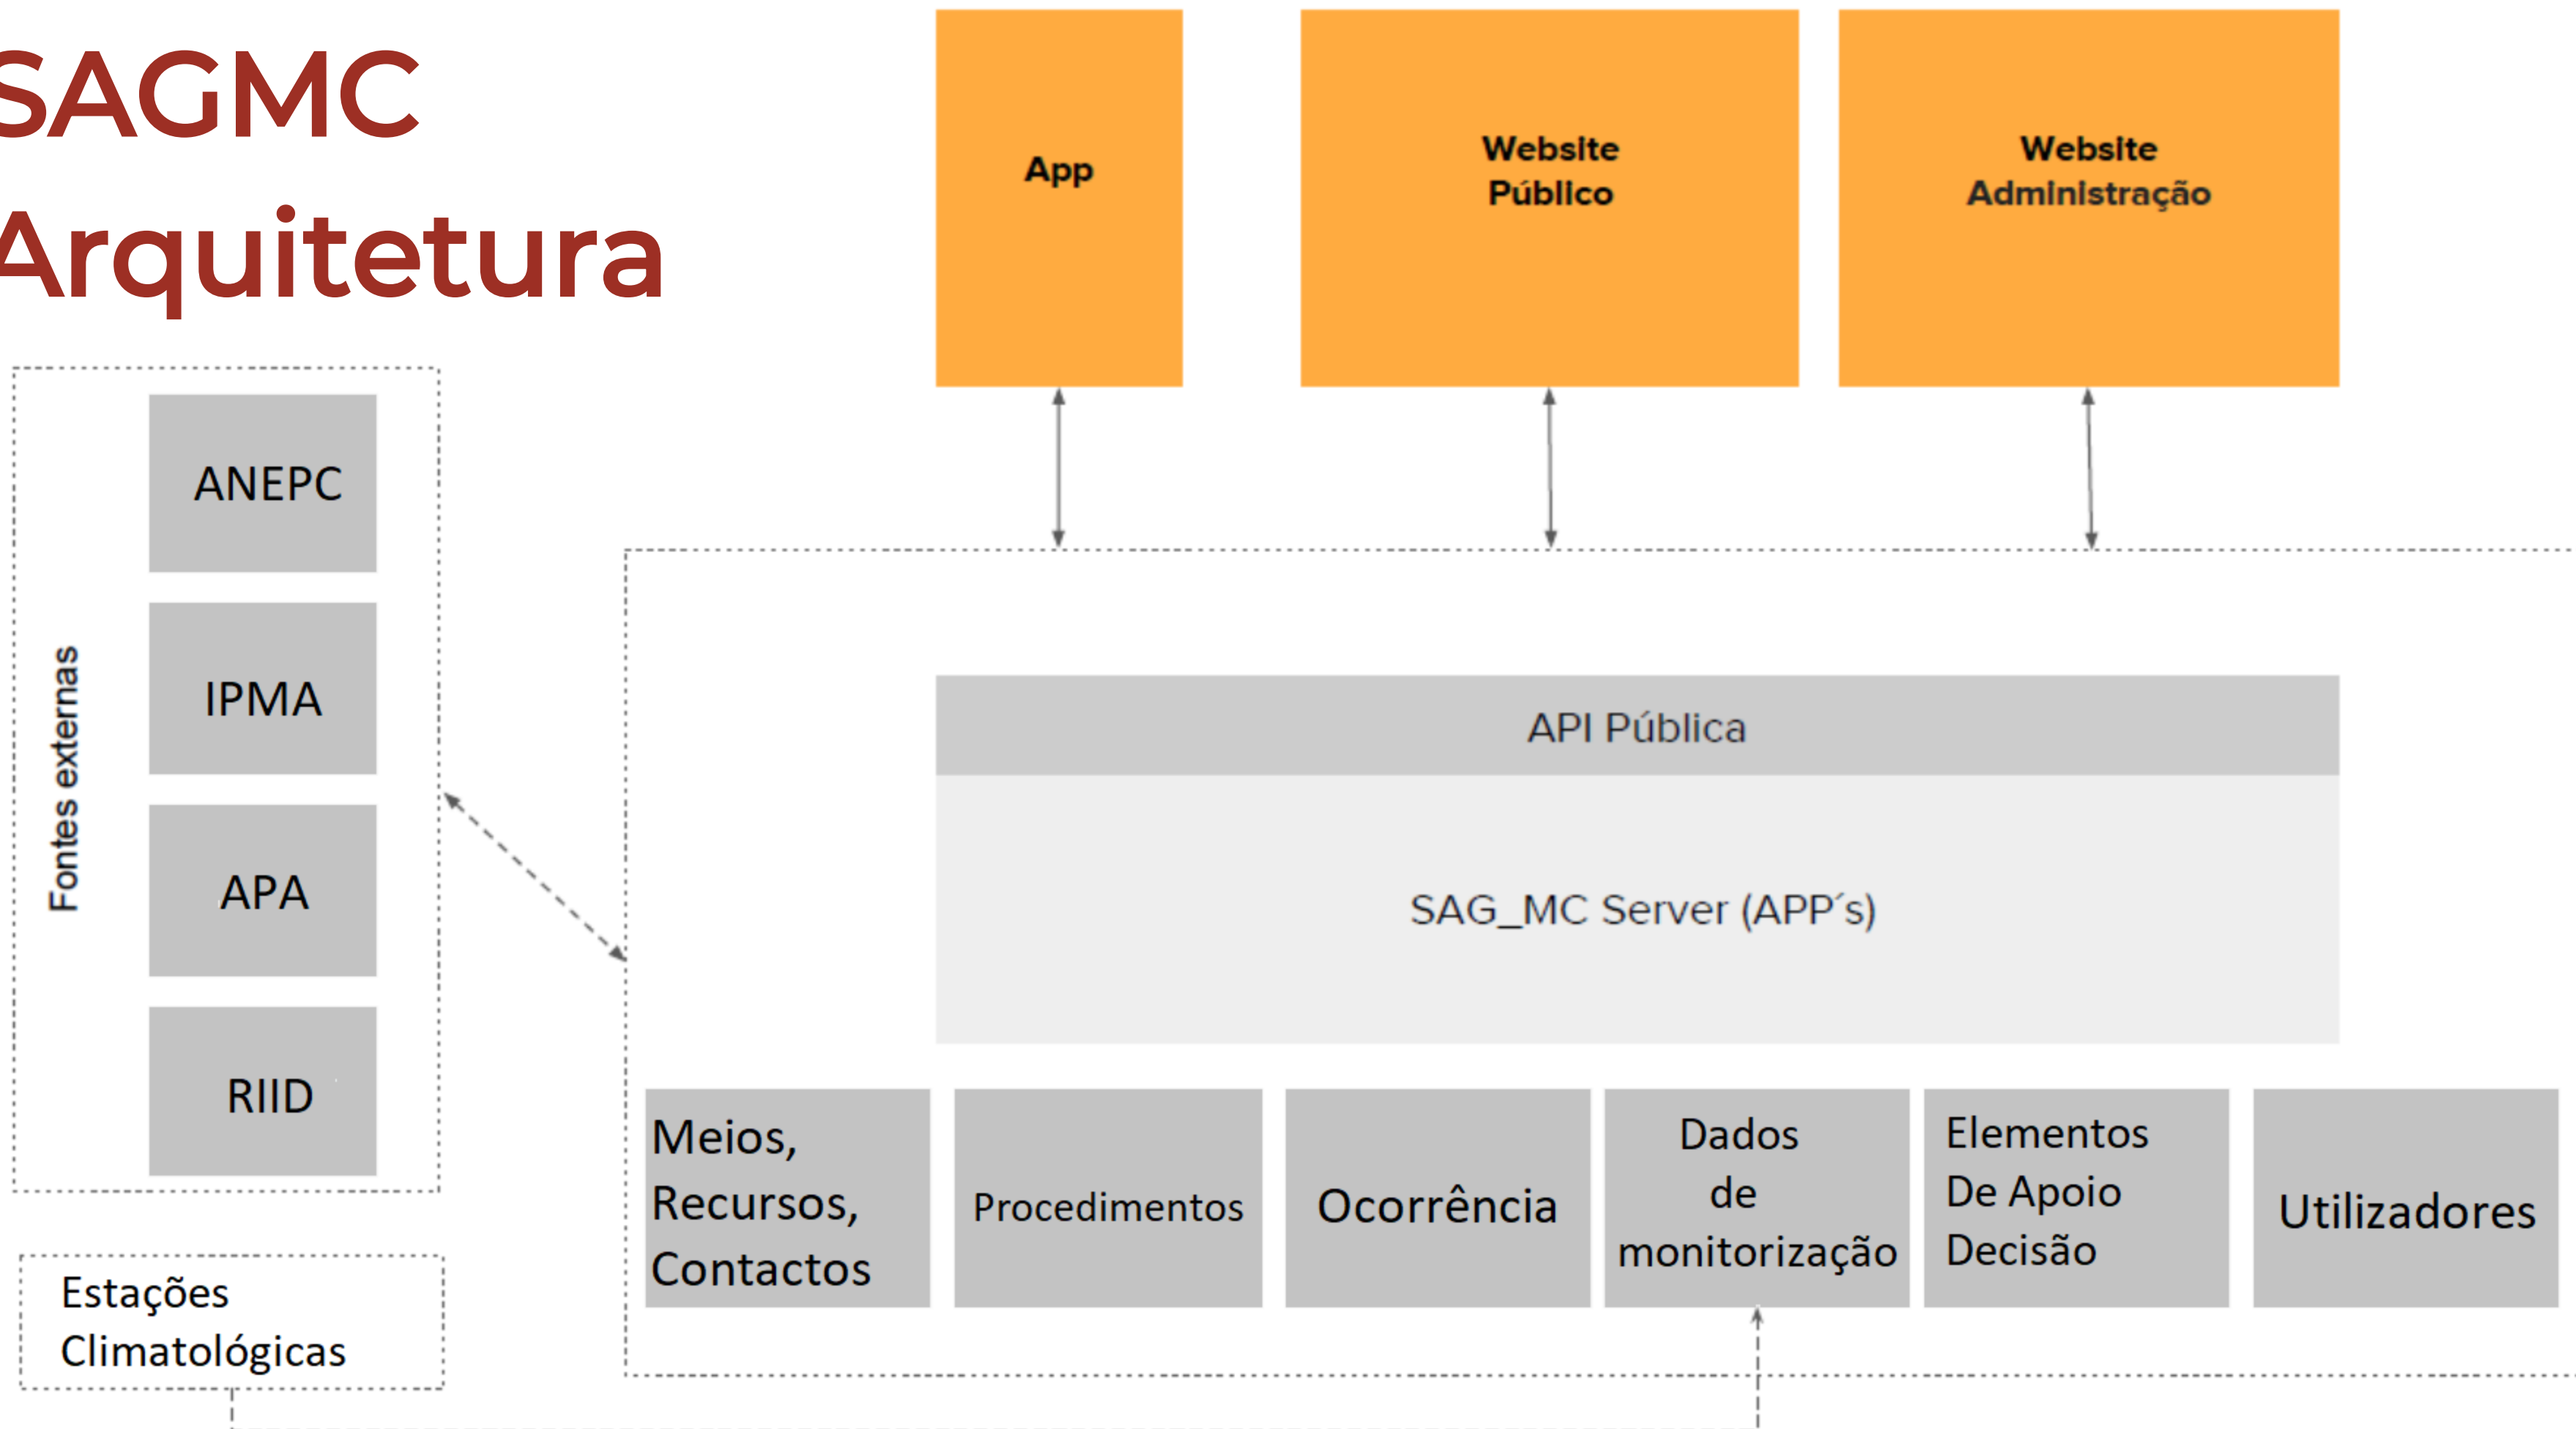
SAGMC
Arquitetura

App

Website
Público

Website
Administração

Fontes externas

ANEPC

IPMA

APA

RIID

API Pública

SAG_MC Server (APP´s)

Meios, Recursos, Contactos

Procedimentos

Ocorrência

Dados de monitorização

Elementos De Apoio Decisão

Utilizadores

Estações Climatológicas